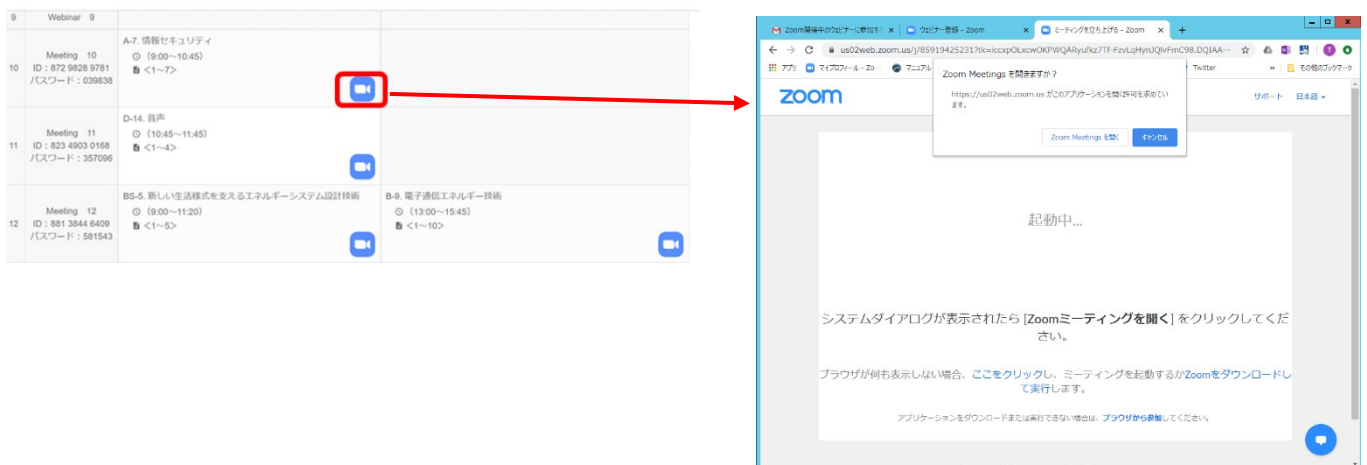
| | | | |
|---|---|---|---|
| 9 | Webinar 9 | | |
| 10 | Meeting 10 ID：872 9828 9781 パスワード：039838 | A-7. 情報セキュリティ (9:00～10:45) <1～7> | |
| 11 | Meeting 11 ID：823 4903 0168 パスワード：357096 | D-14. 音声 (10:45～11:45) <1～4> | |
| 12 | Meeting 12 ID：881 3844 6409 パスワード：581543 | BS-5. 新しい生活様式を支えるエネルギーシステム設計技術 (9:00～11:20) <1～5> | B-9. 電子通信エネルギー技術 (13:00～15:45) <1～10> |

Zoom開催中のウェビナーに参加す × | ウェビナー登録 - Zoom × | ミーティングを立ち上げる - Zoom × | +

us02web.zoom.us/j/85919425231?tk=iccxpOLxcwOKPWQARyufkz7TF-FzvLqHynJQlvFmC98.DQIAA···

アプリ | マイプロフィール - Zo | マニュアル | Twitter | » | その他のブックマーク

Zoom Meetings を開きますか？

https://us02web.zoom.us がこのアプリケーションを開く許可を求めています。

Zoom Meetings を開く | キャンセル

zoom

サポート 日本語

起動中...

システムダイアログが表示されたら [Zoomミーティングを開く] をクリックしてください。

ブラウザが何も表示しない場合、ここをクリックし、ミーティングを起動するかZoomをダウンロードして実行します。

アプリケーションをダウンロードまたは実行できない場合は、ブラウザから参加してください。